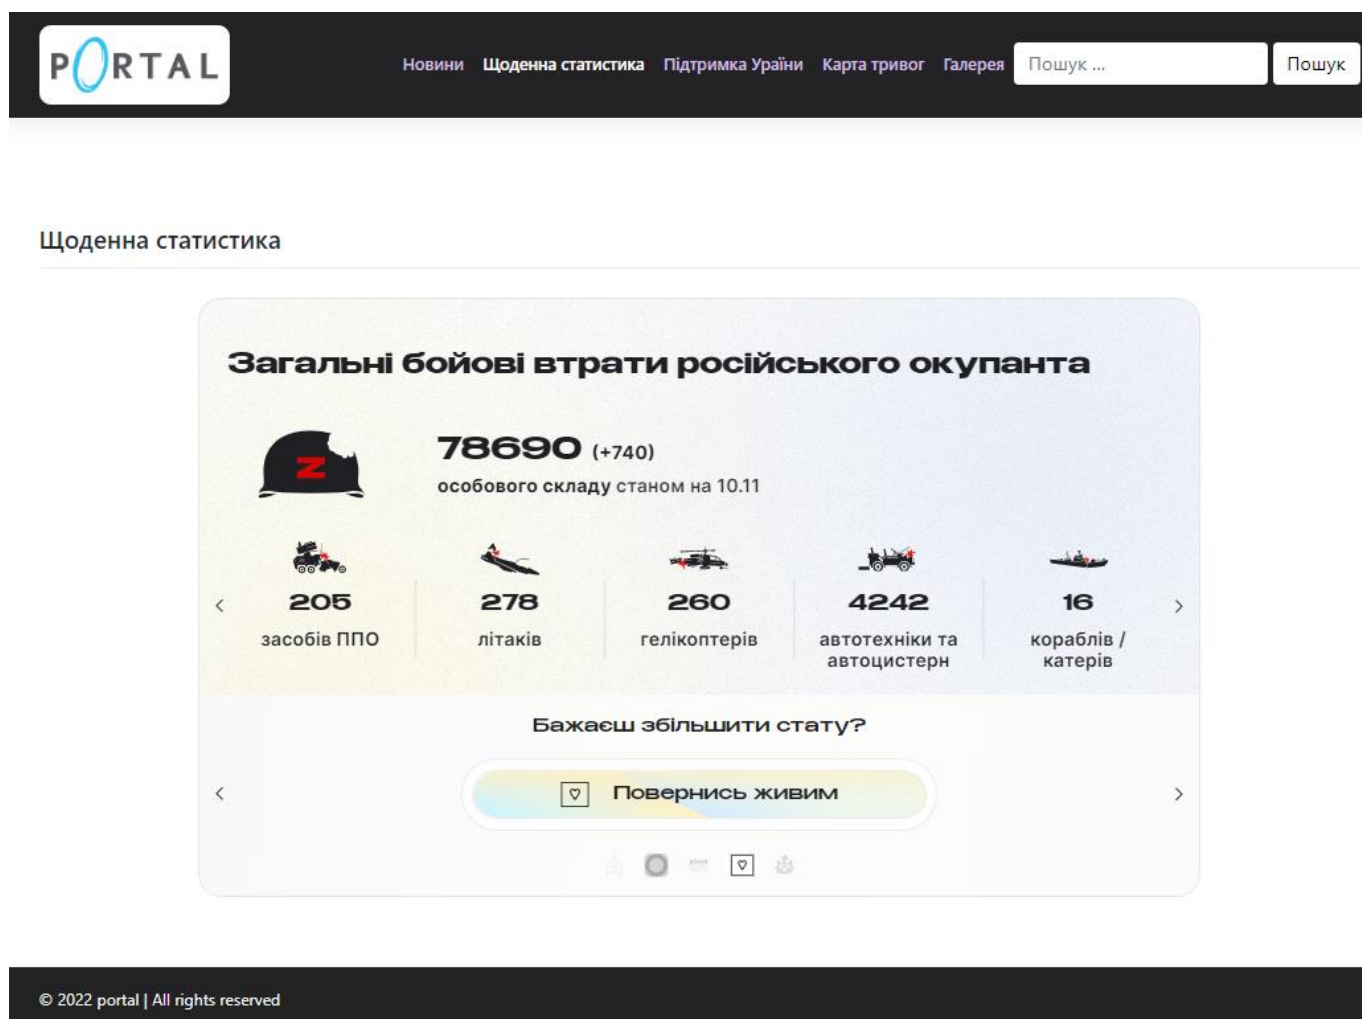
PORTAL

Новини Щоденна статистика Підтримка Ураїни Карта тривог Галерея Пошук ... Пошук

Щоденна статистика

Загальні бойові втрати російського окупанта

Z

78690 (+740)
особового складу станом на 10.11

‹

205
засобів ППО

278
літаків

260
гелікоптерів

4242
автотехніки та автоцистерн

16
кораблів / катерів

›

Бажаєш збільшити стату?

‹

Повернись живим

›

© 2022 portal | All rights reserved